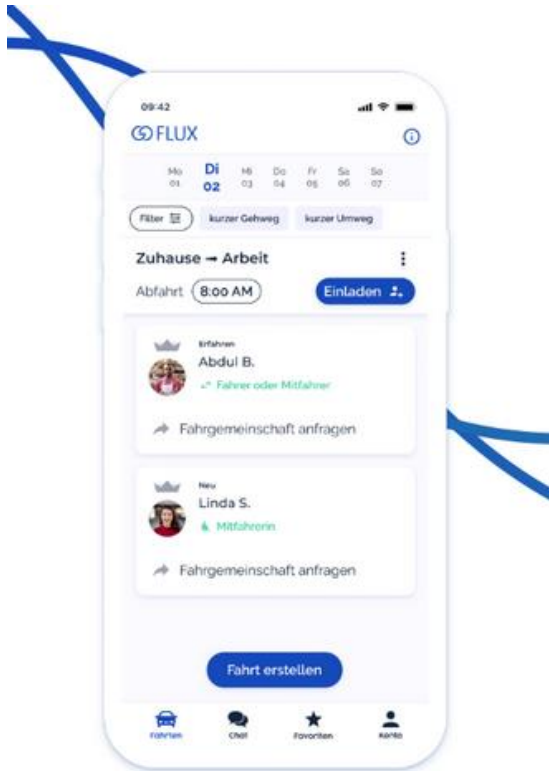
09:42

FLUX

Mo 01 Di 02 Mi 03 Do 04 Fr 05 Sa 06 So 07

Filter kurzer Gehweg kurzer Umweg

Zuhause → Arbeit

Abfahrt 8:00 AM Einladen

Erfahren
Abdul B.
Fahrer oder Mitfahrer

Fahrgemeinschaft anfragen

Neu
Linda S.
Mitfahrerin

Fahrgemeinschaft anfragen

Fahrt erstellen

Fahrten Chat Favoriten Konto